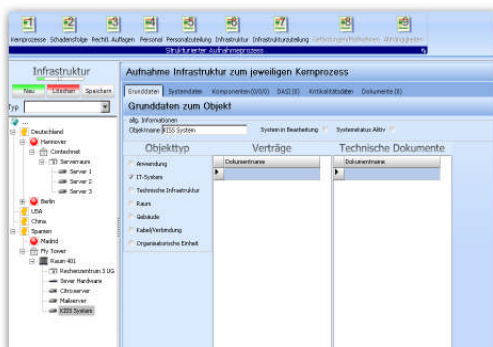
1 2 3 4 5 6 7 8 9
Kernprozesse Schadensfolge Rechtl. Auflagen Personal Personalzuteilung Infrastruktur Infrastrukturzuteilung Gefährdungen/Maßnahmen Abhängigkeiten
Strukturierter Aufnahmeprozess

Infrastruktur
Neu Löschen Speichern
Typ
...
Deutschland
Hannover
Contechnet
Serverraum
Server 1
Server 2
Server 3
Berlin
USA
China
Spanien
Madrid
My Tower
Raum 401
Rechenzentrum 3 UG
Server Hardware
Citrixserver
Mailserver
KISS System

Aufnahme Infrastruktur zum jeweiligen Kernprozess
Grunddaten Systemdaten Komponenten (0/0/0) DASI (0) Kritikalitätsdaten Dokumente (0)
Grunddaten zum Objekt
allg. Informationen
Objektname KISS System System in Bearbeitung Systemstatus Aktiv
Objekttyp
Anwendung
IT-System
Technische Infrastruktur
Raum
Gebäude
Kabel/Verbindung
Organisatorische Einheit
Verträge
Dokumentname
Technische Dokumente
Dokumentname